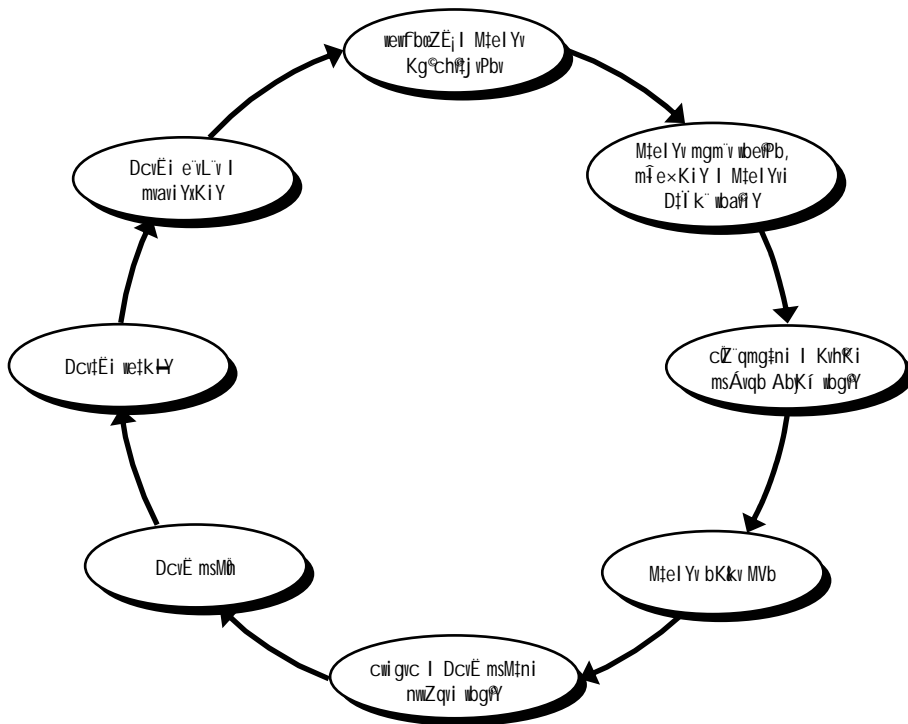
wewfbœZË¡I M‡elYv Kg©ch©v‡jvPbv

M‡elYv mgm¨v wbe©Pb, mĵe×KiY I M‡elYvi D‡Ïk¨ wba©viY

cÖZ¨qmg‡ni I KvVv‡gi msÁvqb AbyKí wbg©vY

M‡elYv bKkv MVb

cwigvc I DcvË msM‡ni nwZqvi wbg©vY

DcvË msMÖn

Dcv‡Ëi we‡kølY

Dcv‡Ëi e¨vL¨v I mvaviYxKiY